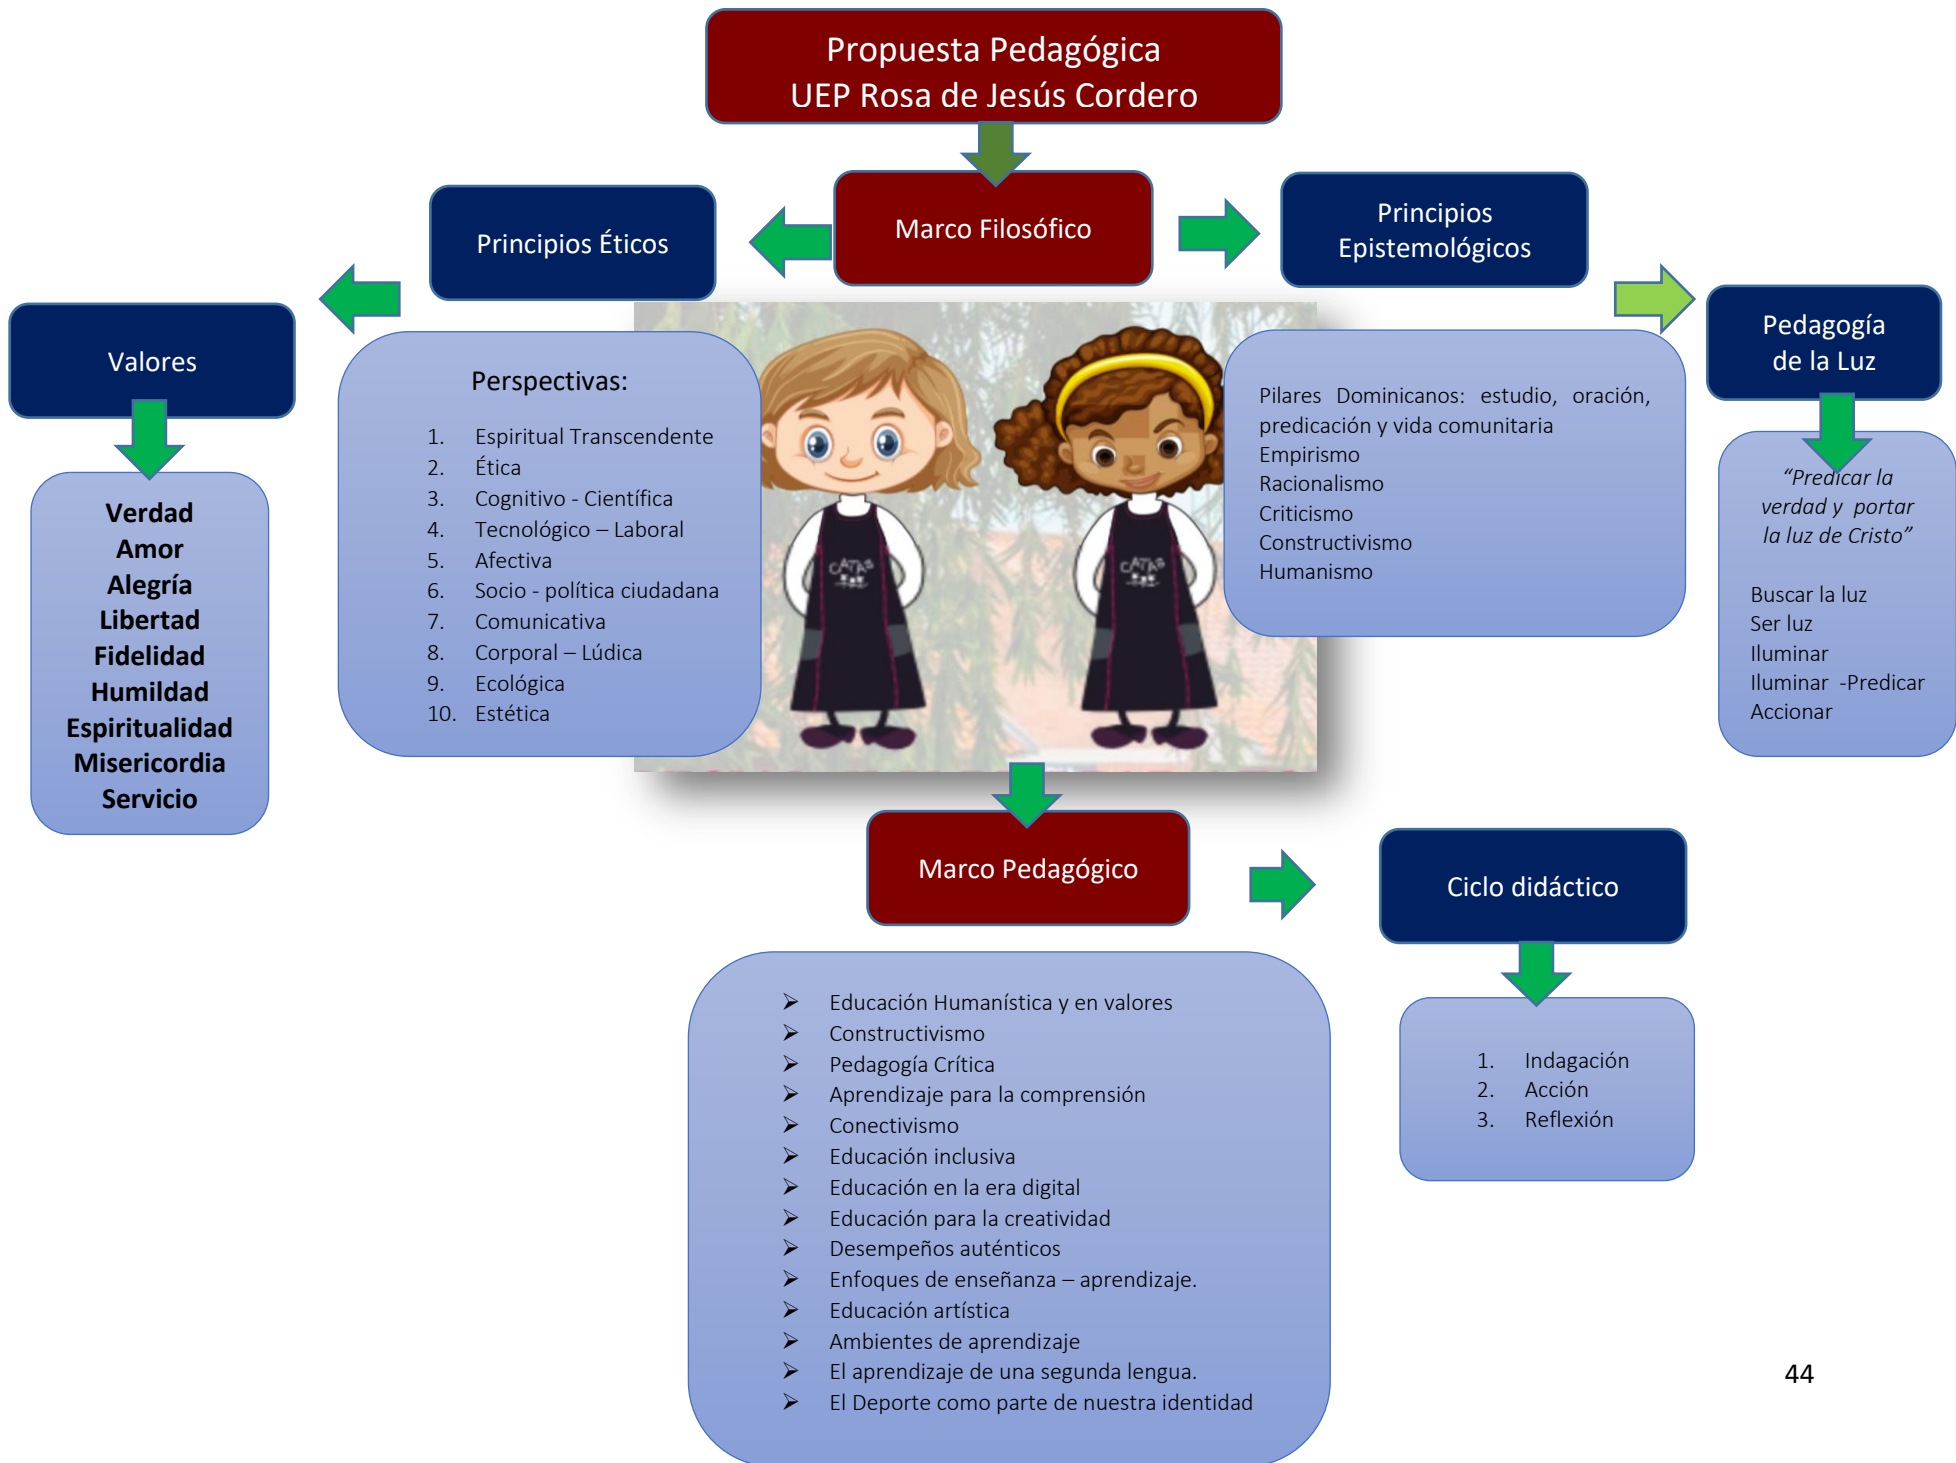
Propuesta Pedagógica
UEP Rosa de Jesús Cordero

Marco Filosófico

Principios Éticos

Principios Epistemológicos

Valores

Verdad
Amor
Alegría
Libertad
Fidelidad
Humildad
Espiritualidad
Misericordia
Servicio

Perspectivas:

1. Espiritual Transcendente
2. Ética
3. Cognitivo - Científica
4. Tecnológico – Laboral
5. Afectiva
6. Socio - política ciudadana
7. Comunicativa
8. Corporal – Lúdica
9. Ecológica
10. Estética

Pilares Dominicanos: estudio, oración, predicación y vida comunitaria
Empirismo
Racionalismo
Criticismo
Constructivismo
Humanismo

Pedagogía de la Luz

"Predicar la verdad y portar la luz de Cristo"

Buscar la luz
Ser luz
Iluminar
Iluminar -Predicar
Accionar

Marco Pedagógico

Ciclo didáctico

1. Indagación
2. Acción
3. Reflexión

➢ Educación Humanística y en valores
➢ Constructivismo
➢ Pedagogía Crítica
➢ Aprendizaje para la comprensión
➢ Conectivismo
➢ Educación inclusiva
➢ Educación en la era digital
➢ Educación para la creatividad
➢ Desempeños auténticos
➢ Enfoques de enseñanza – aprendizaje.
➢ Educación artística
➢ Ambientes de aprendizaje
➢ El aprendizaje de una segunda lengua.
➢ El Deporte como parte de nuestra identidad

44